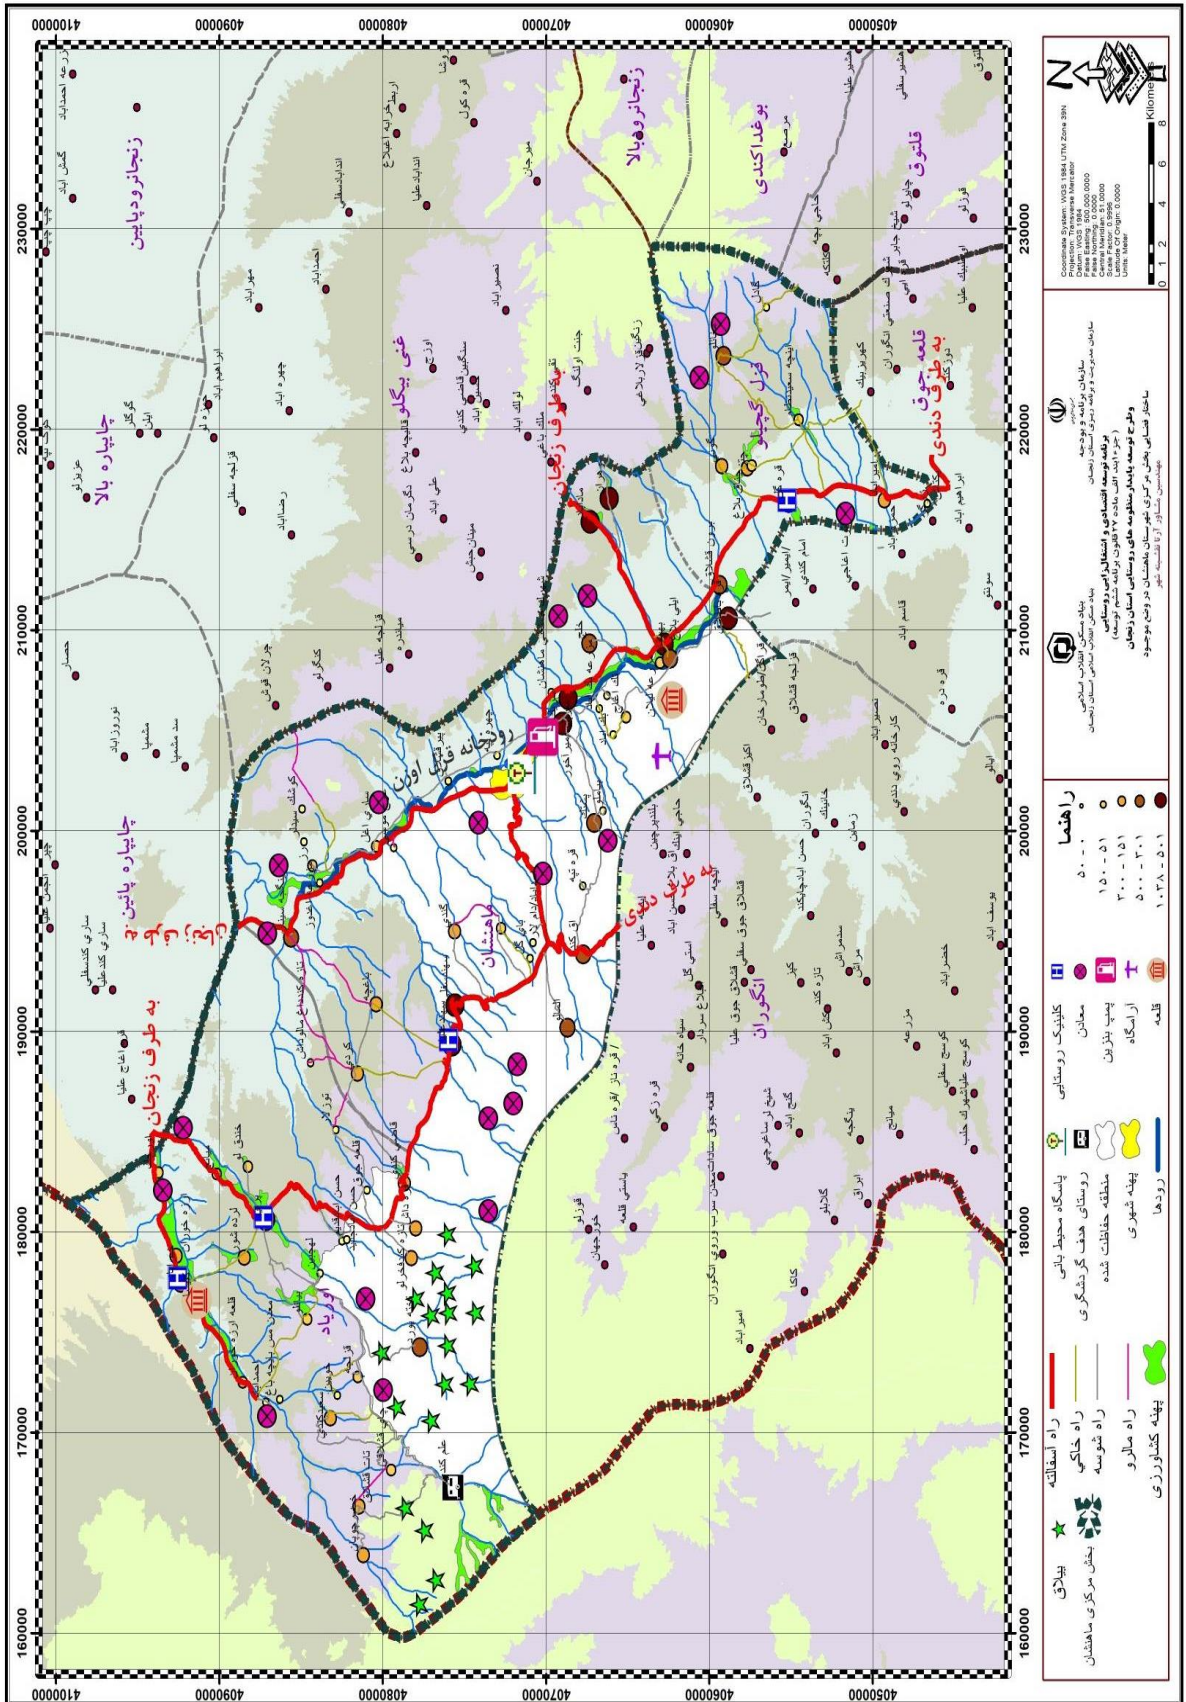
4100000
4090000
4080000
4070000
4060000
4050000

160000
170000
180000
190000
200000
210000
220000
230000

زنجانرود پایین
چایپاره بالا
چایپاره پایین
به طرف زنجان
غنی بیگلو
به طرف زنجان
زنجانرود بالا
بوغداکندی
قلتوق
قلعه جوق
به طرف دندی
به طرف دندی
انگوران
رودخانه قزل اوزن
ماهنشان

راهنما
۵۰ - ۰
۱۵۰ - ۵۱
۳۰۰ - ۱۵۱
۵۰۰ - ۳۰۱
۱۰۲۸ - ۵۰۱

کلینیک روستایی
معادن
پمپ بنزین
آرامگاه
قلعه
پاسگاه محیط بانی
روستای هدف گردشگری
منطقه حفاظت شده
پهنه شهری
رودها
ییلاق
بخش مرکزی ماهنشان
راه آسفالته
راه خاکی
راه شوسه
راه مالرو
پهنه کشاورزی

بنیاد مسکن انقلاب اسلامی
سازمان برنامه و بودجه
برنامه توسعه اقتصادی و اشتغالزایی روستایی
وضع توسعه پایدار منظومه های روستایی استان زنجان
ساختار فضایی بخش مرکزی شهرستان ماهنشان در وضع موجود

Coordinate System: WGS 1984 UTM Zone 39N
Projection: Transverse Mercator
Datum: WGS 1984
False Easting: 500,000.0000
False Northing: 0.0000
Central Meridian: 51.0000
Scale Factor: 0.9996
Latitude Of Origin: 0.0000
Units: Meter

0 1 2 4 6 8
Kilometers